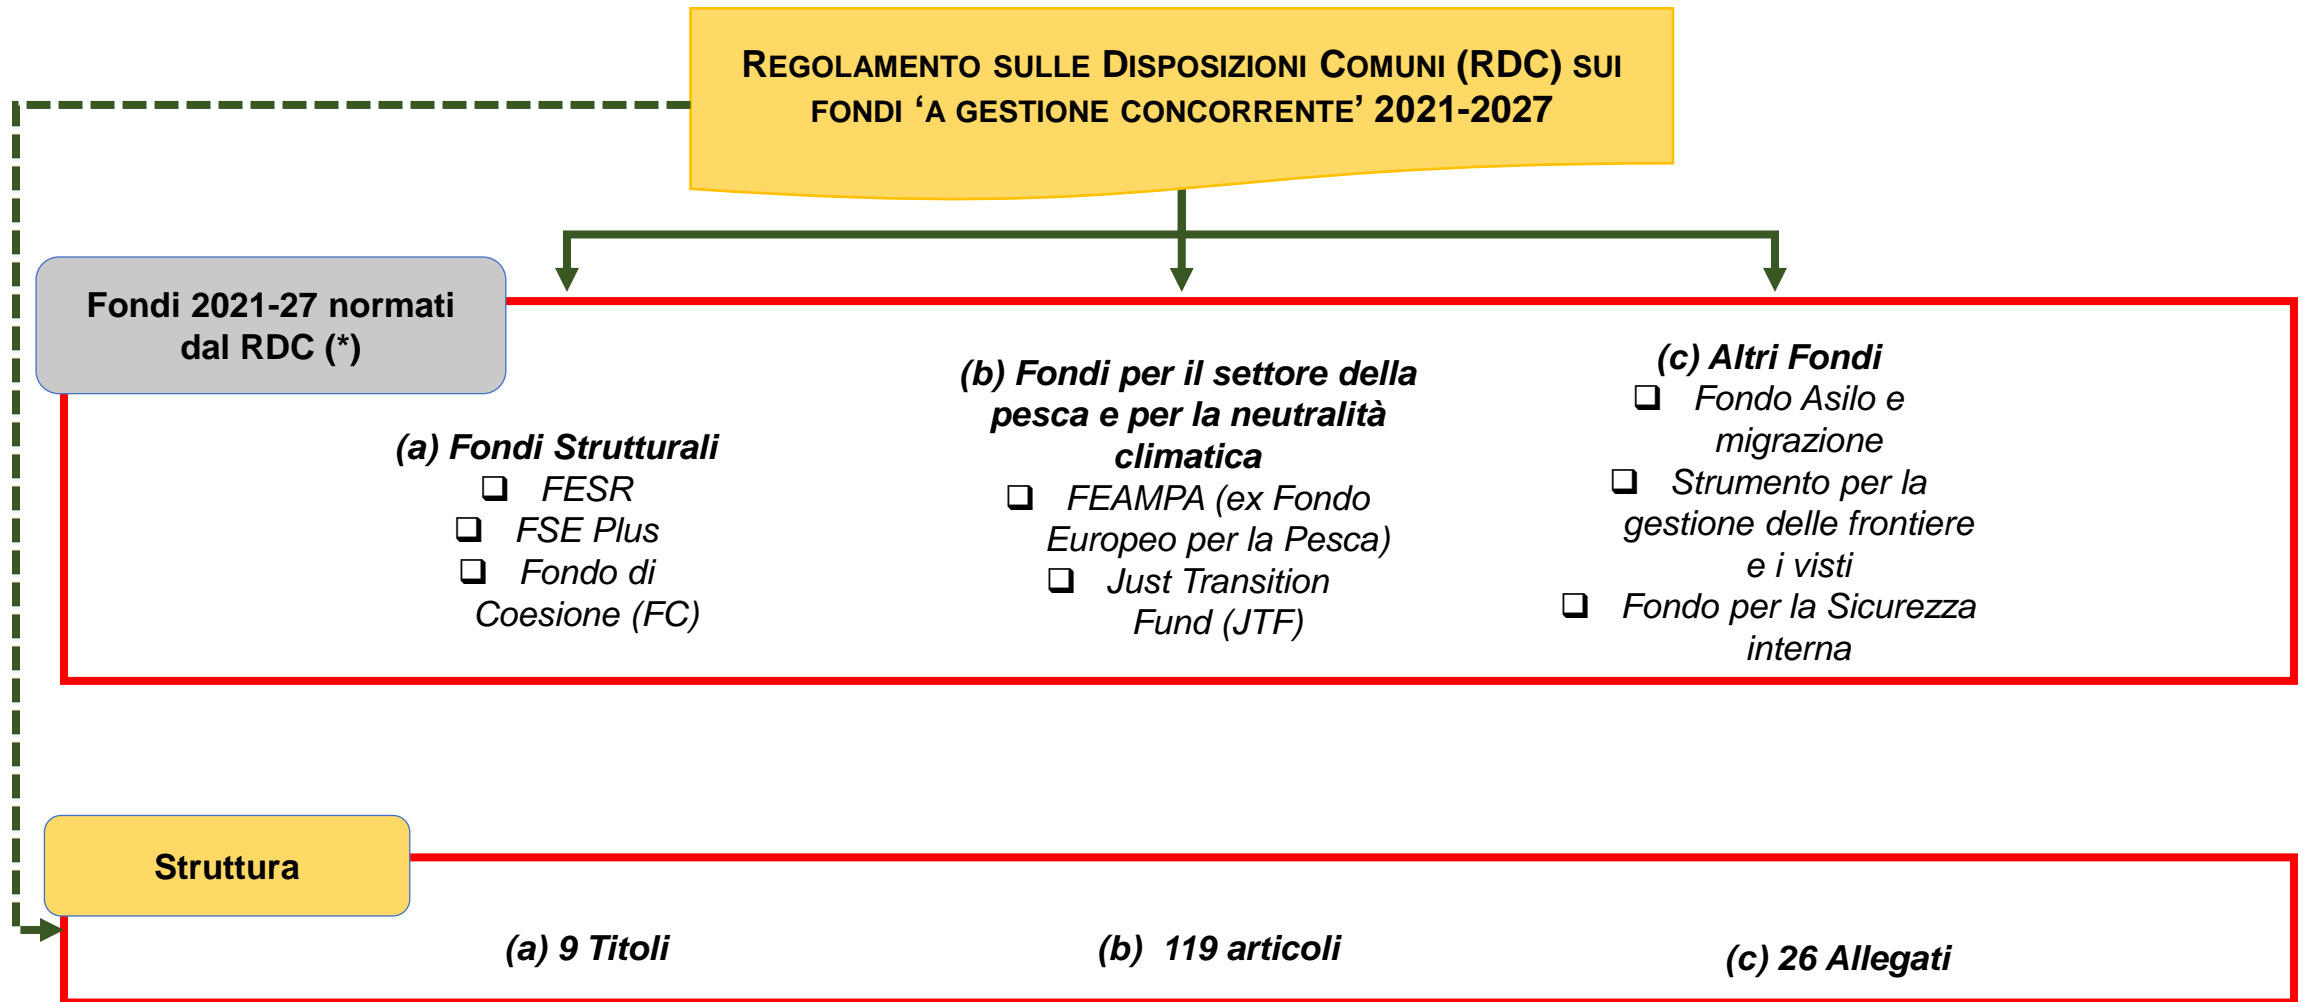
REGOLAMENTO SULLE DISPOSIZIONI COMUNI (RDC) SUI FONDI 'A GESTIONE CONCORRENTE' 2021-2027

Fondi 2021-27 normati dal RDC (*)

(a) Fondi Strutturali
❑ FESR
❑ FSE Plus
❑ Fondo di Coesione (FC)

(b) Fondi per il settore della pesca e per la neutralità climatica
❑ FEAMPA (ex Fondo Europeo per la Pesca)
❑ Just Transition Fund (JTF)

(c) Altri Fondi
❑ Fondo Asilo e migrazione
❑ Strumento per la gestione delle frontiere e i visti
❑ Fondo per la Sicurezza interna

Struttura

(a) 9 Titoli

(b) 119 articoli

(c) 26 Allegati